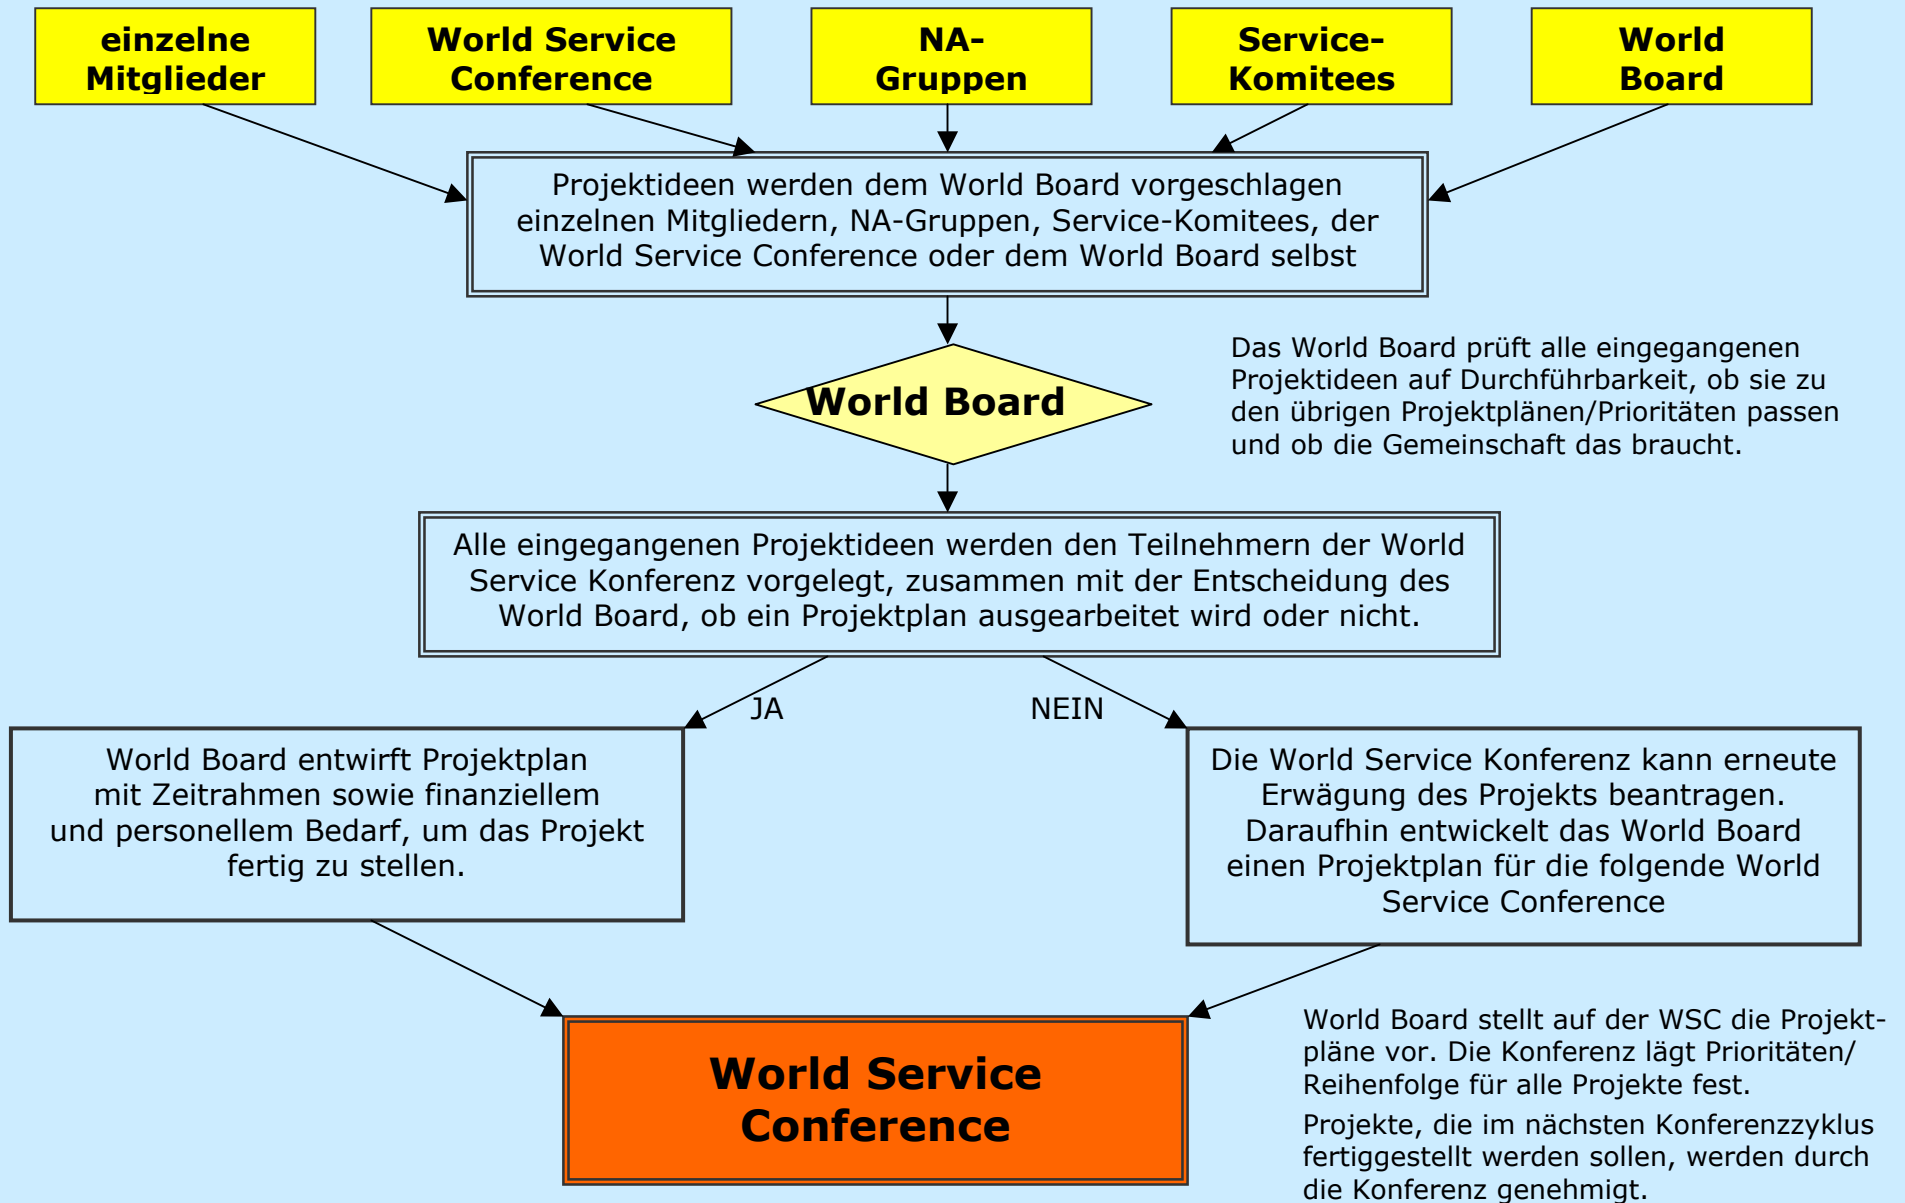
einzelne Mitglieder

World Service Conference

NA-Gruppen

Service-Komitees

World Board

Projektideen werden dem World Board vorgeschlagen einzelnen Mitgliedern, NA-Gruppen, Service-Komitees, der World Service Conference oder dem World Board selbst

World Board

Das World Board prüft alle eingegangenen Projektideen auf Durchführbarkeit, ob sie zu den übrigen Projektplänen/Prioritäten passen und ob die Gemeinschaft das braucht.

Alle eingegangenen Projektideen werden den Teilnehmern der World Service Konferenz vorgelegt, zusammen mit der Entscheidung des World Board, ob ein Projektplan ausgearbeitet wird oder nicht.

JA

NEIN

World Board entwirft Projektplan mit Zeitrahmen sowie finanziellem und personellem Bedarf, um das Projekt fertig zu stellen.

Die World Service Konferenz kann erneute Erwägung des Projekts beantragen. Daraufhin entwickelt das World Board einen Projektplan für die folgende World Service Conference

World Service Conference

World Board stellt auf der WSC die Projektpläne vor. Die Konferenz lägt Prioritäten/ Reihenfolge für alle Projekte fest.

Projekte, die im nächsten Konferenzzyklus fertiggestellt werden sollen, werden durch die Konferenz genehmigt.